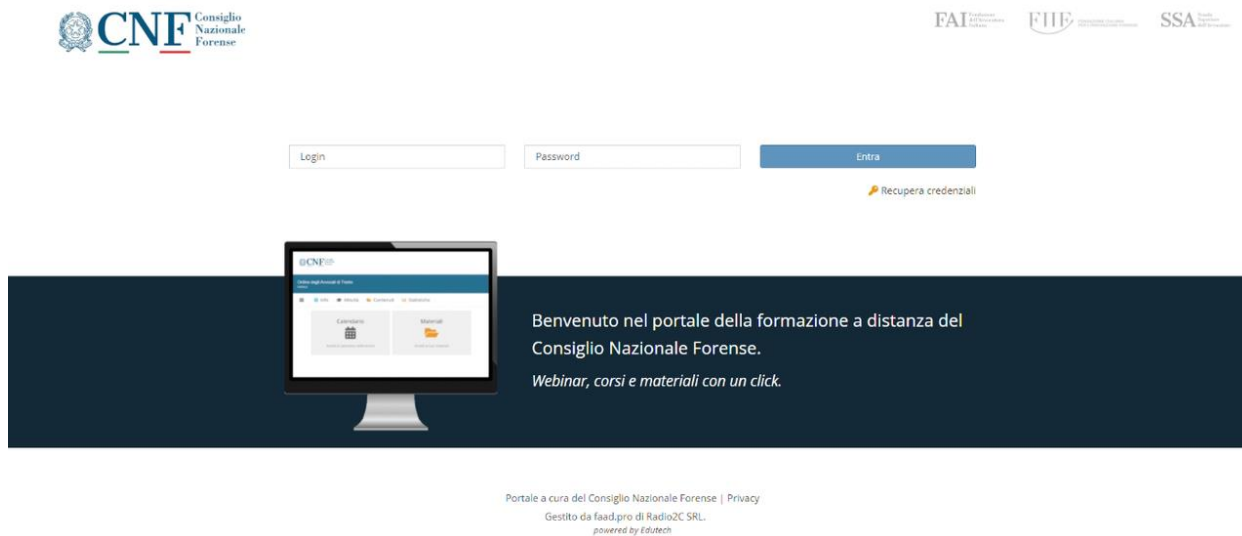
CNF Consiglio Nazionale Forense

FAI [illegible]  FIIF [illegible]  SSA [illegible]

Login
Password
Entra

Recupera credenziali

CNF
Ordine degli Avvocati di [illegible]
Info  Attività  Contenuti  Statistiche
Calendario
Materiali

Benvenuto nel portale della formazione a distanza del Consiglio Nazionale Forense.

Webinar, corsi e materiali con un click.

Portale a cura del Consiglio Nazionale Forense | Privacy
Gestito da faad.pro di Radio2C SRL.
powered by Edutech